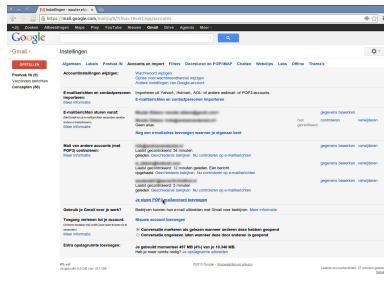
Instellingen - wouter.el...

https://mail.google.com/mail/u/0/?shva=1#settings/accounts

+Jij Zoeken Afbeeldingen Maps Play YouTube Nieuws Gmail Drive Agenda Meer

Google

Gmail

Instellingen

OPSTELLEN

Postvak IN (0)
Verzonden berichten
Concepten (90)

Algemeen Labels Postvak IN Accounts en import Filters Doorsturen en POP/IMAP Chatten Webclips Labs Offline Thema's

Accountinstellingen wijzigen: Wachtwoord wijzigen
Opties voor wachtwoordherstel wijzigen
Andere instellingen van Google-account

E-mail en contactpersonen importeren: Meer informatie
Importeren uit Yahoo!, Hotmail, AOL of andere webmail- of POP3-accounts.
E-mailberichten en contactpersonen importeren

E-mailberichten sturen vanaf: Meer informatie
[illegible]
Nog een e-mailadres toevoegen waarvan je eigenaar bent

gegevens bewerken
niet gebruiken verwijderen

Mail van andere accounts (met POP3) controleren: Meer informatie
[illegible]
Laatst gecontroleerd: 34 minuten geleden. Geschiedenis bekijken Nu controleren op e-mailberichten
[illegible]
Laatst gecontroleerd: 12 minuten geleden. Geschiedenis bekijken Nu controleren op e-mailberichten
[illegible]
Laatst gecontroleerd: 12 minuten geleden. Geschiedenis bekijken Nu controleren op e-mailberichten
Je eigen POP3-e-mailaccount toevoegen

gegevens bewerken verwijderen
gegevens bewerken verwijderen
gegevens bewerken verwijderen

Gebruik je Gmail voor je werk? Bedrijven kunnen hun e-mail afhandelen met Gmail voor bedrijven. Meer informatie

Toegang verlenen tot je account: Meer informatie
Nieuwe account toevoegen
Conversatie markeren als gelezen wanneer anderen deze hebben geopend
Conversatie ongelezen laten wanneer deze door anderen is geopend

Extra opslagruimte toevoegen: Je gebruikt momenteel 497 MB (4%) van je 10.340 MB. Heb je meer ruimte nodig? Extra opslagruimte aanschaffen

©2013 Google - Voorwaarden en privacy

Laatste accountactiviteit: 37 minuten geleden
Gegevens